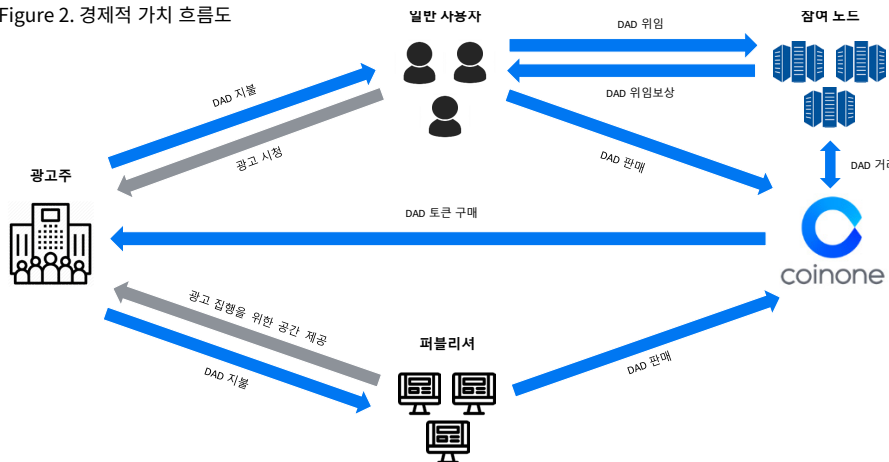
Figure 2. 경제적 가치 흐름도

일반 사용자

DAD 위임

참여 노드

DAD 위임보상

DAD 지불

광고 시청

DAD 판매

DAD 거래

광고주

DAD 토큰 구매

coinone

광고 집행을 위한 공간 제공

퍼블리셔

DAD 지불

DAD 판매